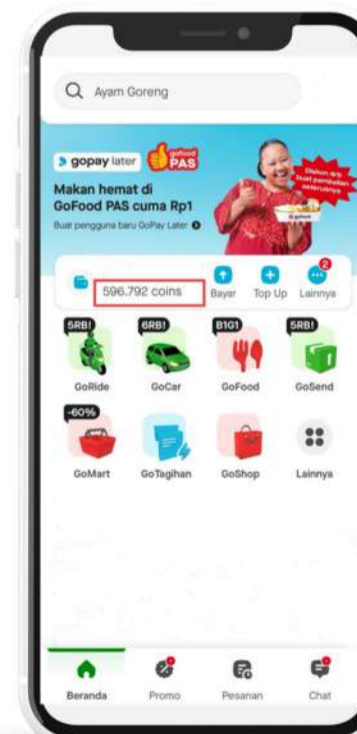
Ayam Goreng

gopay later

gofood PAS

Makan hemat di GoFood PAS cuma Rp1

Buat pengguna baru GoPay Later

Diskon 4rb buat pembelian seterusnya

596.792 coins

Bayar

Top Up

2

Lainnya

5RB!

GoRide

6RB!

GoCar

B1G1

GoFood

5RB!

GoSend

-60%

GoMart

GoTagihan

GoShop

Lainnya

Beranda

Promo

Pesanan

Chat